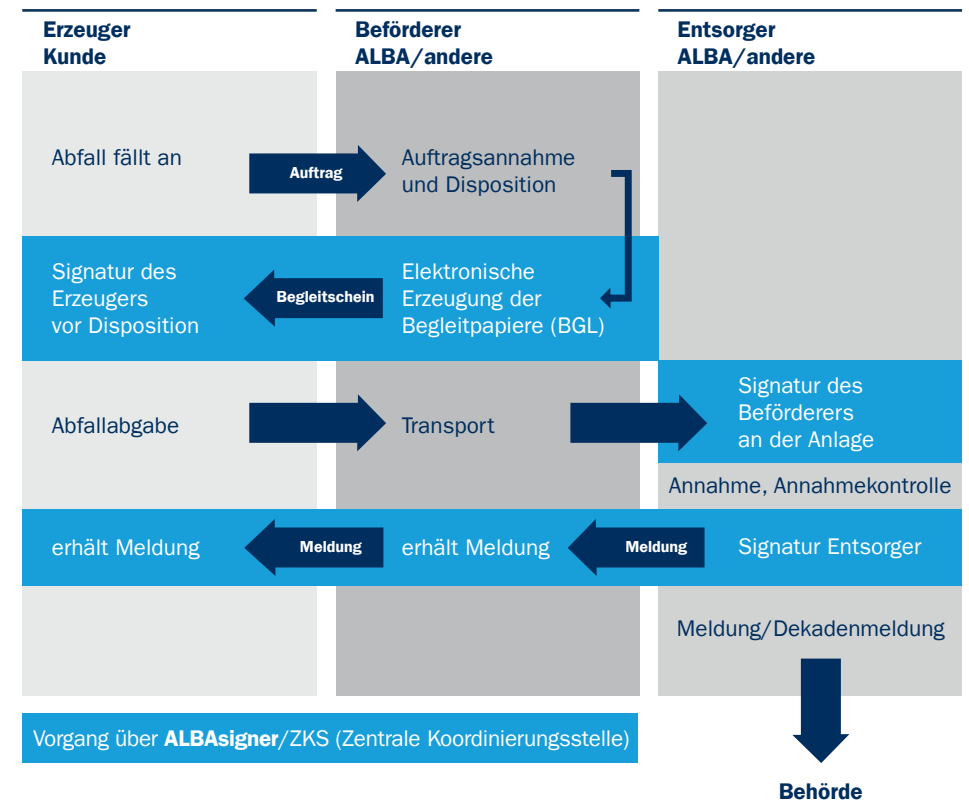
Erzeuger
Kunde

Beförderer
ALBA/andere

Entsorger
ALBA/andere

Abfall fällt an

Auftrag

Auftragsannahme und Disposition

Signatur des Erzeugers vor Disposition

Begleitschein

Elektronische Erzeugung der Begleitpapiere (BGL)

Abfallabgabe

Transport

Signatur des Beförderers an der Anlage

Annahme, Annahmekontrolle

erhält Meldung

Meldung

erhält Meldung

Meldung

Signatur Entsorger

Meldung/Dekadenmeldung

Vorgang über ALBAsigner/ZKS (Zentrale Koordinierungsstelle)

Behörde